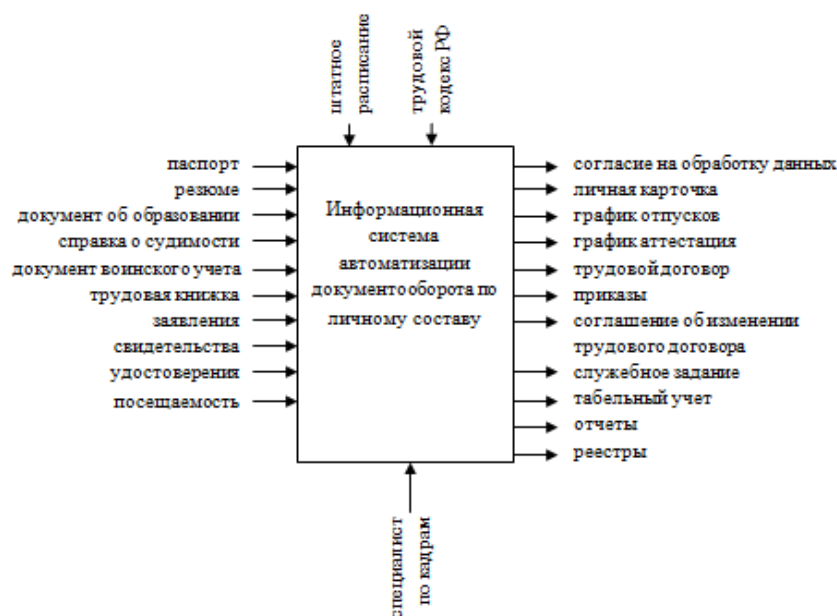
штатное расписание

трудовой кодекс РФ

паспорт
резюме
документ об образовании
справка о судимости
документ воинского учета
трудовая книжка
заявления
свидетельства
удостоверения
посещаемость

Информационная система автоматизации документооборота по личному составу

согласие на обработку данных
личная карточка
график отпусков
график аттестация
трудовой договор
приказы
соглашение об изменении трудового договора
служебное задание
табельный учет
отчеты
реестры

специалист по кадрам